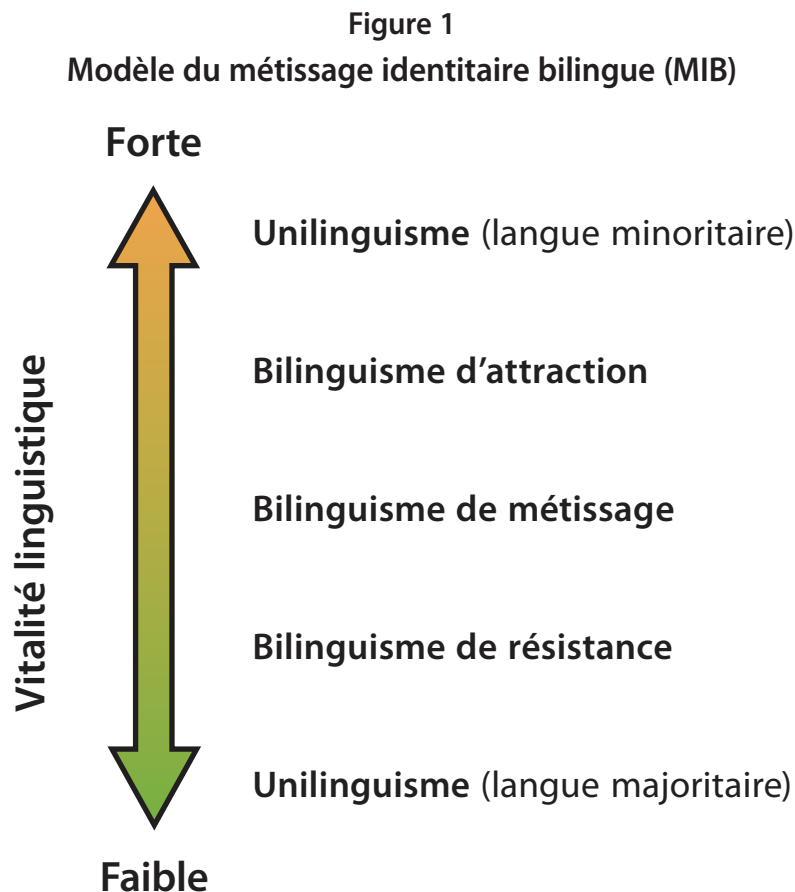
Figure 1
Modèle du métissage identitaire bilingue (MIB)

Forte

Vitalité linguistique

Unilinguisme (langue minoritaire)

Bilinguisme d'attraction

Bilinguisme de métissage

Bilinguisme de résistance

Unilinguisme (langue majoritaire)

Faible